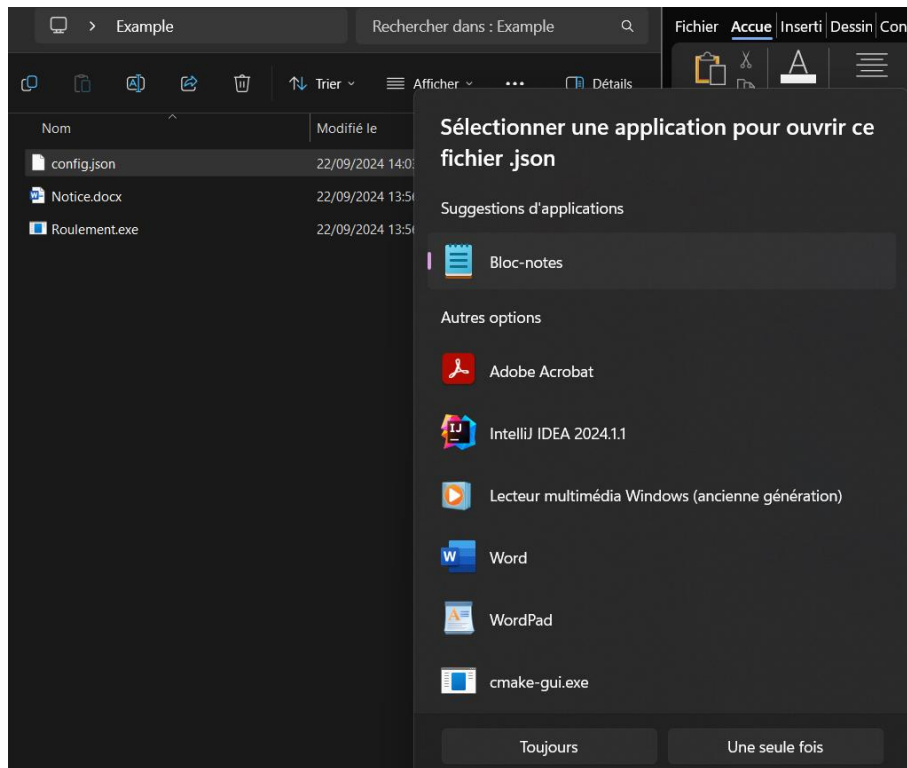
> Example

Rechercher dans : Example

Fichier Accue Inserti Dessin Con

Trier Afficher ... Détails

Nom

Modifié le

config.json 22/09/2024 14:0

Notice.docx 22/09/2024 13:5

Roulement.exe 22/09/2024 13:5

Sélectionner une application pour ouvrir ce fichier .json

Suggestions d'applications

Bloc-notes

Autres options

Adobe Acrobat

IntelliJ IDEA 2024.1.1

Lecteur multimédia Windows (ancienne génération)

Word

WordPad

cmake-gui.exe

Toujours

Une seule fois